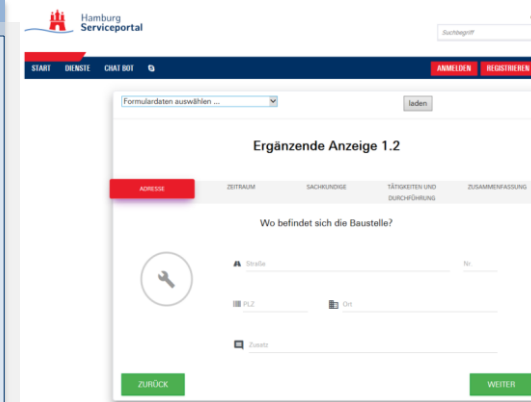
Hamburg
Serviceportal

Suchbegriff

START DIENSTE CHAT BOT

ANMELDEN REGISTRIEREN

Formulardaten auswählen ...

laden

Ergänzende Anzeige 1.2

ADRESSE ZEITRAUM SACHKUNDIGE TÄTIGKEITEN UND DURCHFÜHRUNG ZUSAMMENFASSUNG

Wo befindet sich die Baustelle?

Straße

Nr.

PLZ

Ort

Zusatz

ZURÜCK

WEITER